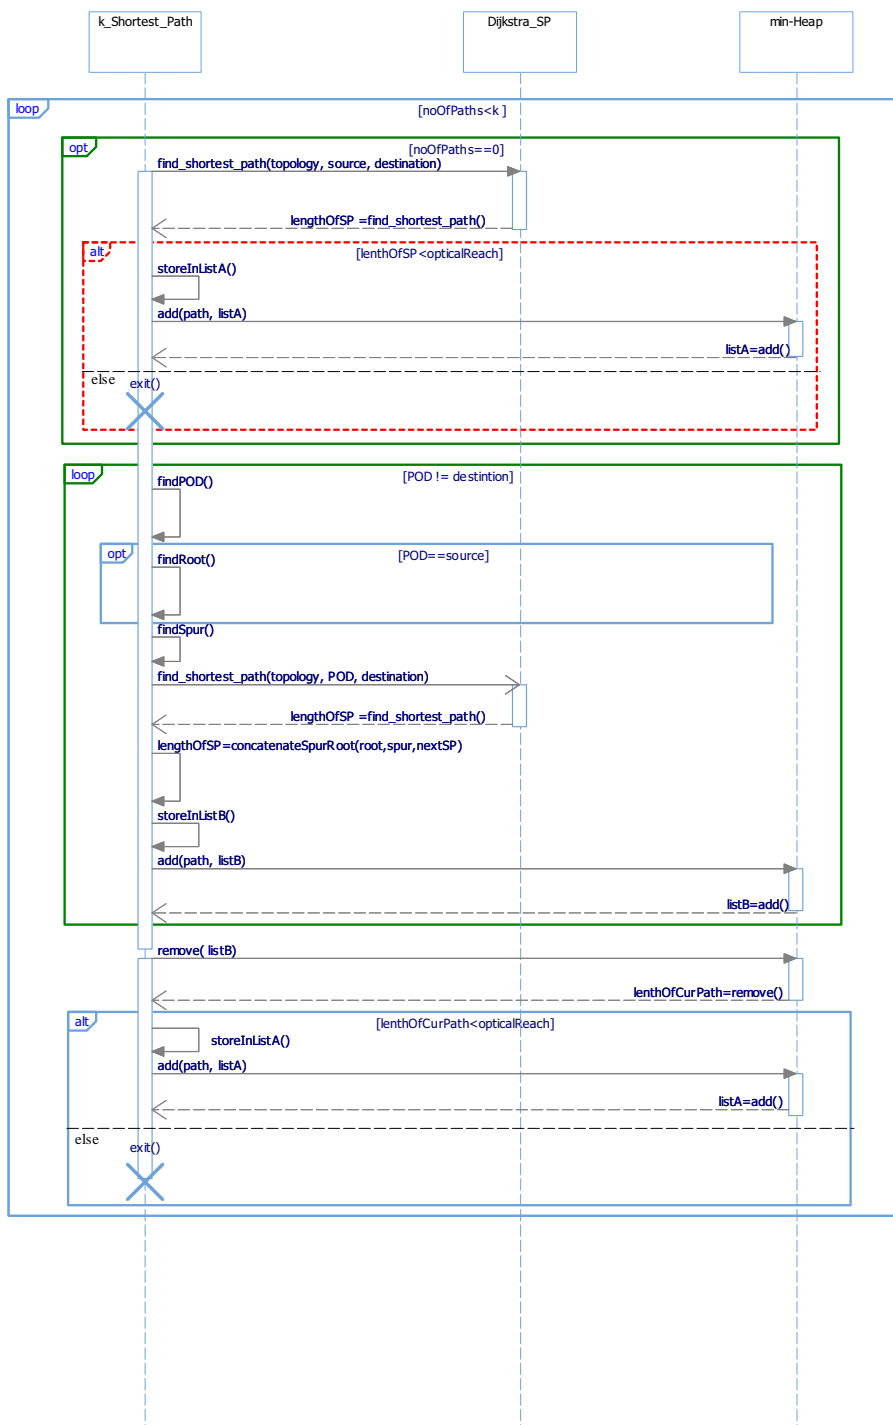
k_Shortest_Path

Dijkstra_SP

min-Heap

loop

[noOfPaths<k ]

opt

[noOfPaths==0]

find_shortest_path(topology, source, destination)

lengthOfSP =find_shortest_path()

alt

[lenthOfSP<opticalReach]

storeInListA()

add(path, listA)

listA=add()

else

exit()

loop

[POD != destintion]

findPOD()

opt

[POD==source]

findRoot()

findSpur()

find_shortest_path(topology, POD, destination)

lengthOfSP =find_shortest_path()

lengthOfSP=concatenateSpurRoot(root,spur,nextSP)

storeInListB()

add(path, listB)

listB=add()

remove( listB)

lenthOfCurPath=remove()

alt

[lenthOfCurPath<opticalReach]

storeInListA()

add(path, listA)

listA=add()

else

exit()